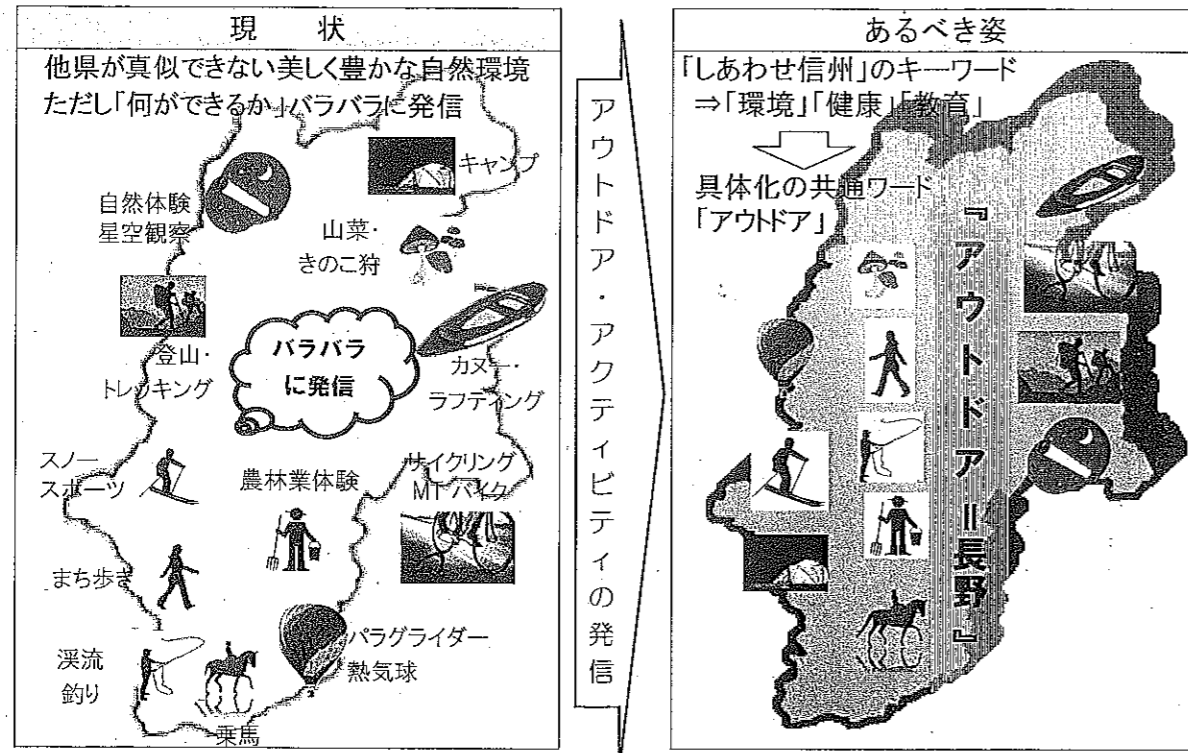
現　状

他県が真似できない美しく豊かな自然環境
ただし「何ができるか」バラバラに発信

キャンプ

自然体験
星空観察

山菜・
きのこ狩

バラバラ
に発信

登山・
トレッキング

カヌー・
ラフティング

スノー
スポーツ

農林業体験

サイクリング
MTバイク

まち歩き

パラグライダー
熱気球

渓流
釣り

乗馬

アウトドア・アクティビティの発信

あるべき姿

「しあわせ信州」のキーワード
⇒「環境」「健康」「教育」

具体化の共通ワード
「アウトドア」

『アウトドア＝長野』